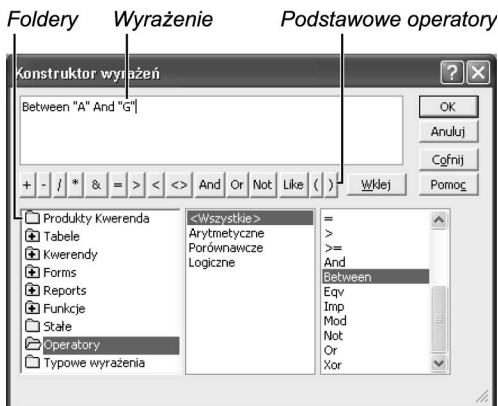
Foldery Wyrażenie Podstawowe operatory

Konstruktor wyrażeń

Between "A" And "G"

OK

Anuluj

Cofnij

Pomoc

+ - / * & = > < <> And Or Not Like ( )

Wklej

Produkty Kwerenda
Tabele
Kwerendy
Forms
Reports
Funkcje
Stałe
Operatory
Typowe wyrażenia

<Wszystkie>
Arytmetyczne
Porównawcze
Logiczne

=
>
>=
And
Between
Eqv
Imp
Mod
Not
Or
Xor